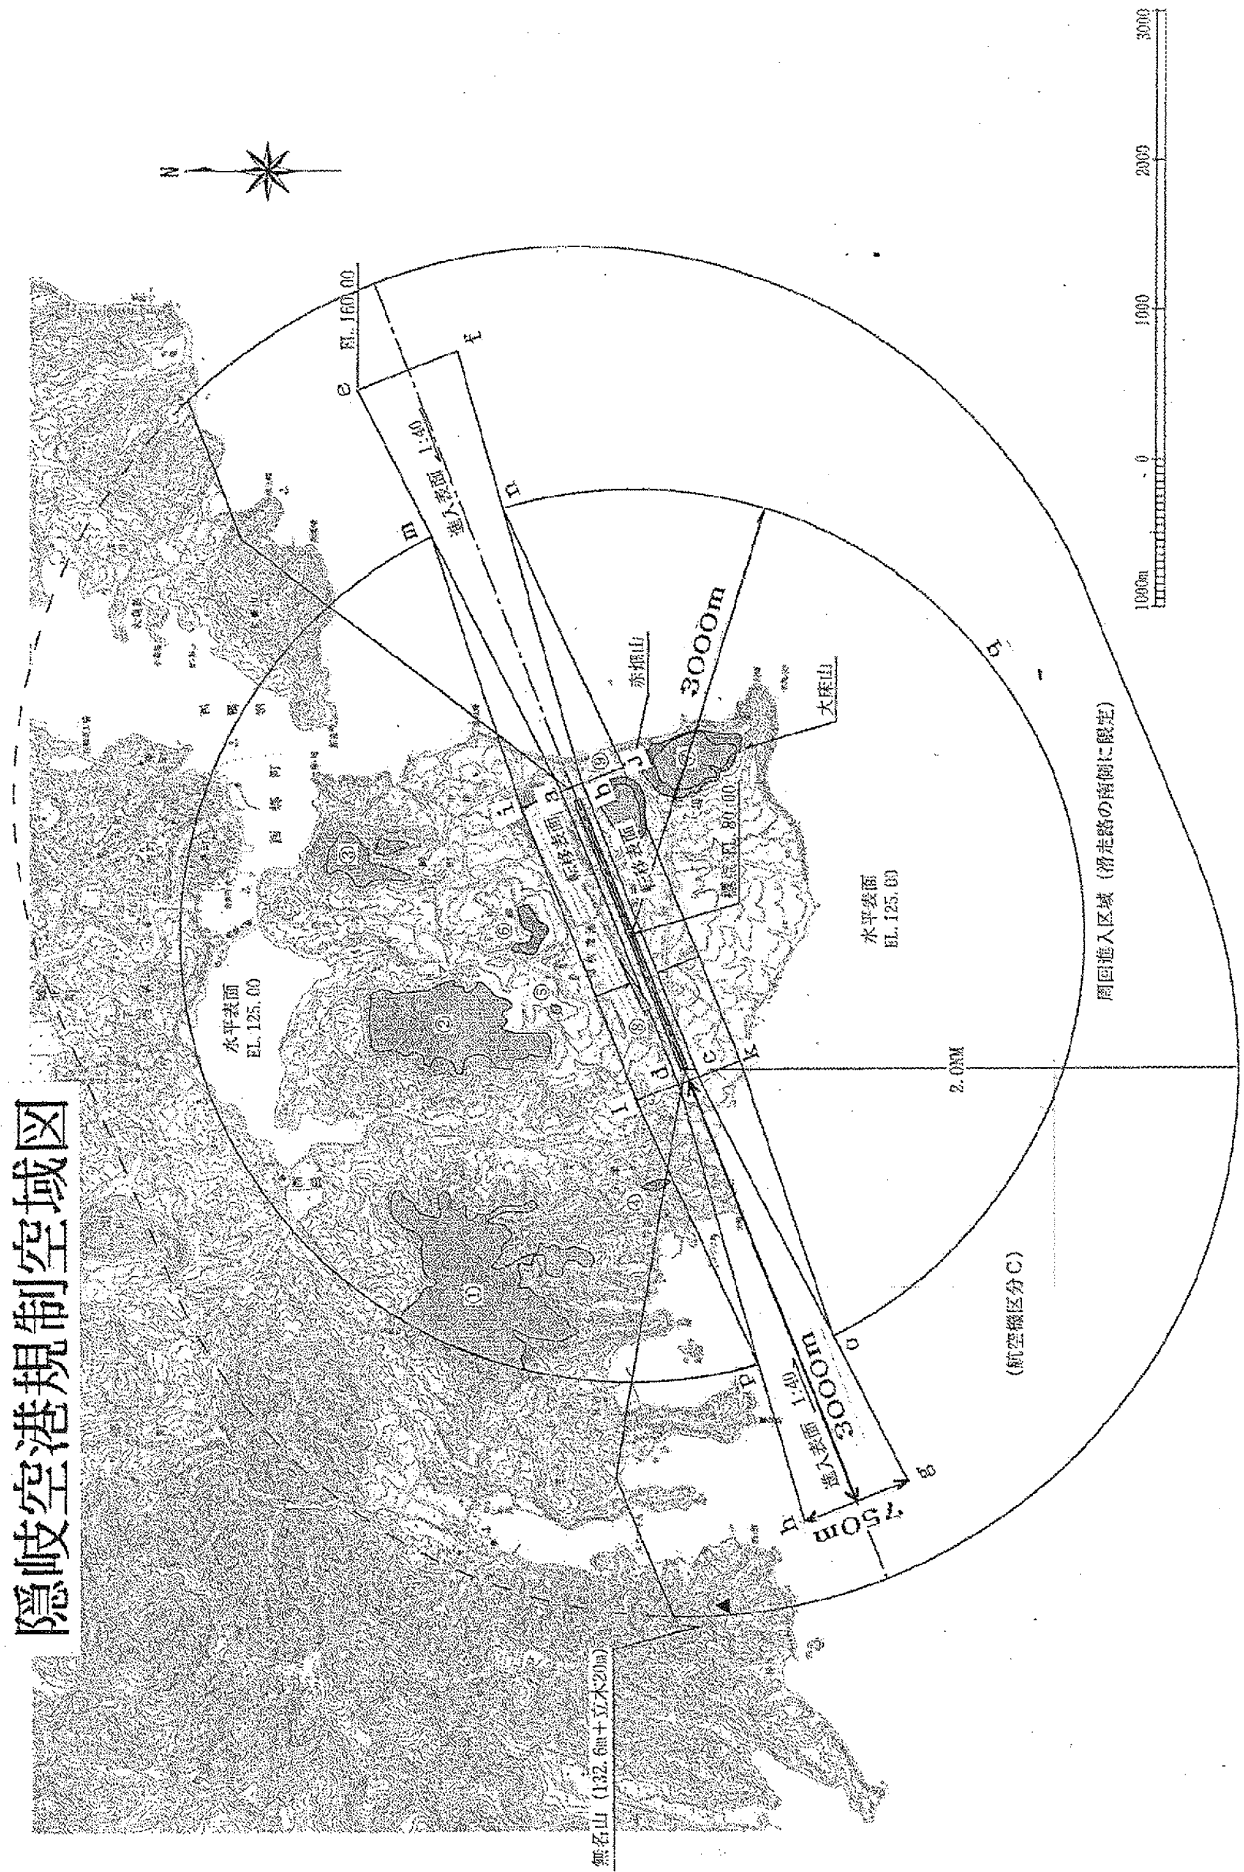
隠岐空港規制空域図

N

EL.160.00

e

f

進入表面 1:40

n

m

3000m

赤根山

大床山

転移表面

転移表面

EL.80.00

a

b

i

j

⑨

⑦

③

⑥

②

⑤

⑧

①

④

水平表面
EL.125.00

水平表面
EL.125.00

西郷町

c

d

k

l

2.0NM

周回進入区域（滑走路の南側に限定）

（航空機区分C）

o

p

進入表面 1:40

3000m

750m

g

h

無名山（132.6m＋立木20m）

1000m

0

1000

2000

3000